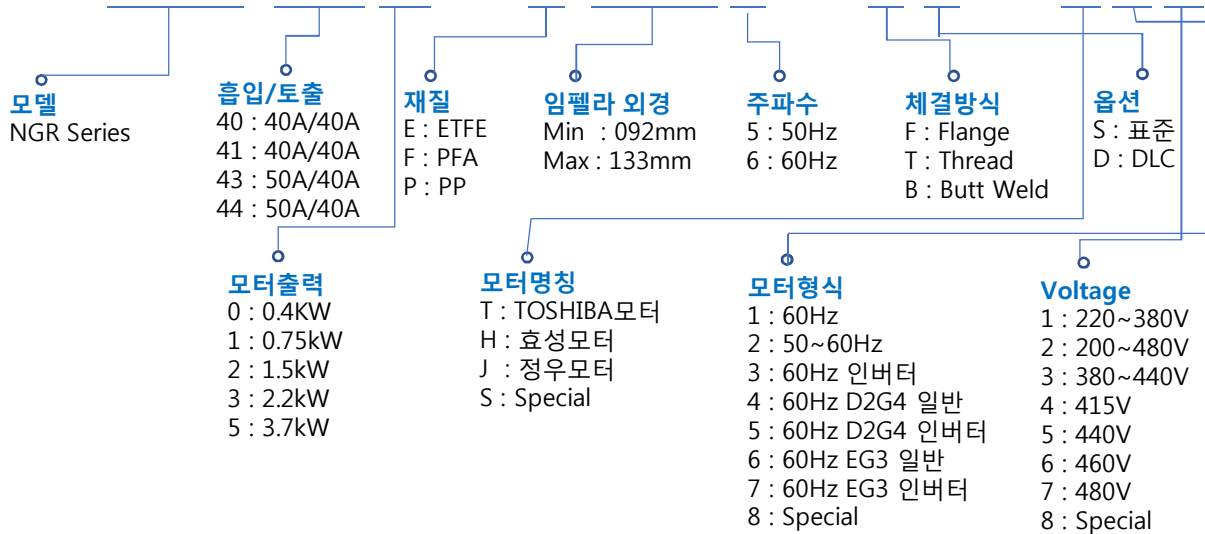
모델
NGR Series

흡입/토출
40 : 40A/40A
41 : 40A/40A
43 : 50A/40A
44 : 50A/40A

재질
E : ETFE
F : PFA
P : PP

임펠라 외경
Min : 092mm
Max : 133mm

주파수
5 : 50Hz
6 : 60Hz

체결방식
F : Flange
T : Thread
B : Butt Weld

옵션
S : 표준
D : DLC

모터출력
0 : 0.4KW
1 : 0.75kW
2 : 1.5kW
3 : 2.2kW
5 : 3.7kW

모터명칭
T : TOSHIBA모터
H : 효성모터
J : 정우모터
S : Special

모터형식
1 : 60Hz
2 : 50~60Hz
3 : 60Hz 인버터
4 : 60Hz D2G4 일반
5 : 60Hz D2G4 인버터
6 : 60Hz EG3 일반
7 : 60Hz EG3 인버터
8 : Special

Voltage
1 : 220~380V
2 : 200~480V
3 : 380~440V
4 : 415V
5 : 440V
6 : 460V
7 : 480V
8 : Special